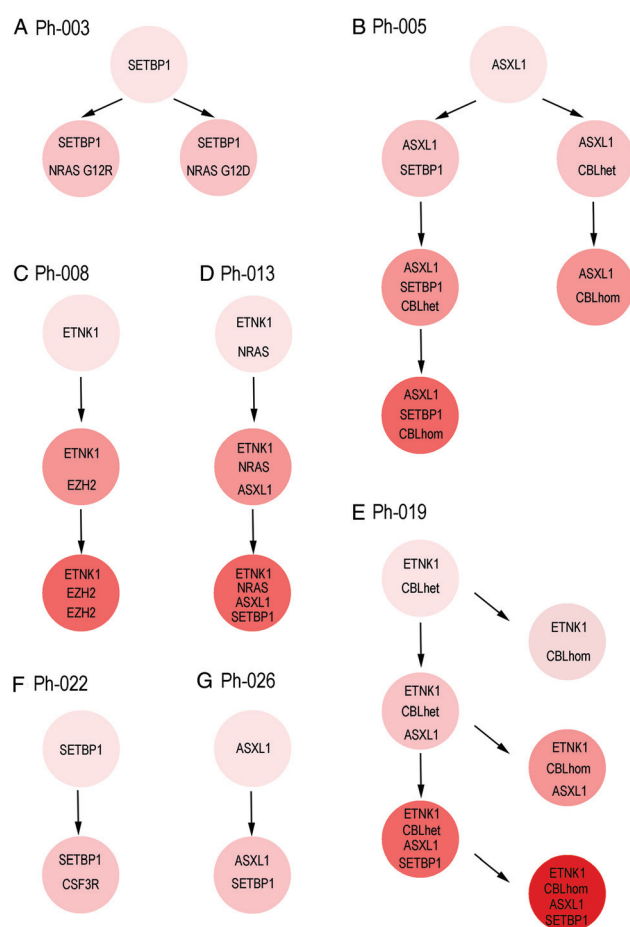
A Ph-003

SETBP1

SETBP1
NRAS G12R

SETBP1
NRAS G12D

B Ph-005

ASXL1

ASXL1
SETBP1

ASXL1
CBLhet

ASXL1
SETBP1
CBLhet

ASXL1
CBLhom

ASXL1
SETBP1
CBLhom

C Ph-008

ETNK1

ETNK1
EZH2

ETNK1
EZH2
EZH2

D Ph-013

ETNK1
NRAS

ETNK1
NRAS
ASXL1

ETNK1
NRAS
ASXL1
SETBP1

E Ph-019

ETNK1
CBLhet

ETNK1
CBLhom

ETNK1
CBLhet
ASXL1

ETNK1
CBLhom
ASXL1

ETNK1
CBLhet
ASXL1
SETBP1

ETNK1
CBLhom
ASXL1
SETBP1

F Ph-022

SETBP1

SETBP1
CSF3R

G Ph-026

ASXL1

ASXL1
SETBP1